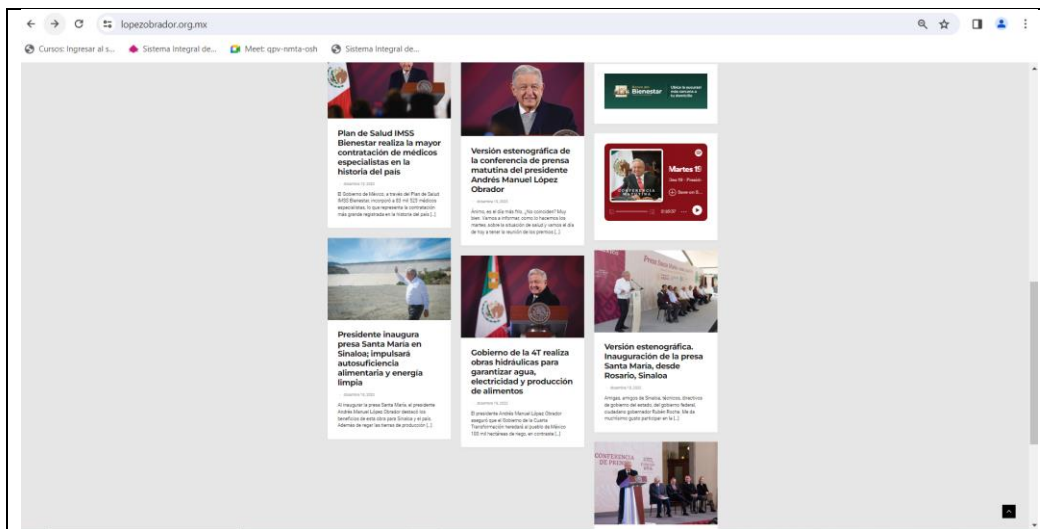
lopezobrador.org.mx

Cursos: Ingresar al s... Sistema Integral de... Meet: qpv-nmta-osh Sistema Integral de...

Plan de Salud IMSS Bienestar realiza la mayor contratación de médicos especialistas en la historia del país

diciembre 19, 2023

El Gobierno de México, a través del Plan de Salud IMSS Bienestar, incorporó a 80 mil 325 médicos especialistas, lo que representa la contratación más grande registrada en la historia del país [...]

Versión estenográfica de la conferencia de prensa matutina del presidente Andrés Manuel López Obrador

diciembre 19, 2023

Ánimo, es el día más frío. ¿No coinciden? Muy bien. Vamos a informar, como lo hacemos los martes, sobre la situación de salud y vamos el día de hoy a tener la reunión de los premios [...]

Bienestar

Martes 19

Presidente inaugura presa Santa María en Sinaloa; impulsará autosuficiencia alimentaria y energía limpia

diciembre 18, 2023

Al inaugurar la presa Santa María, el presidente Andrés Manuel López Obrador destacó los beneficios de esta obra para Sinaloa y el país. Además de regar las tierras de producción [...]

Gobierno de la 4T realiza obras hidráulicas para garantizar agua, electricidad y producción de alimentos

diciembre 18, 2023

El presidente Andrés Manuel López Obrador aseguró que el Gobierno de la Cuarta Transformación heredará al pueblo de México 150 mil hectáreas de riego, en contraste [...]

Versión estenográfica. Inauguración de la presa Santa María, desde Rosario, Sinaloa

diciembre 18, 2023

Amigas, amigos de Sinaloa, técnicos, directivos de gobierno del estado, del gobierno federal, ciudadano gobernador Rubén Rocha. Me da muchísimo gusto participar en la [...]

CONFERENCIA DE PRENSA